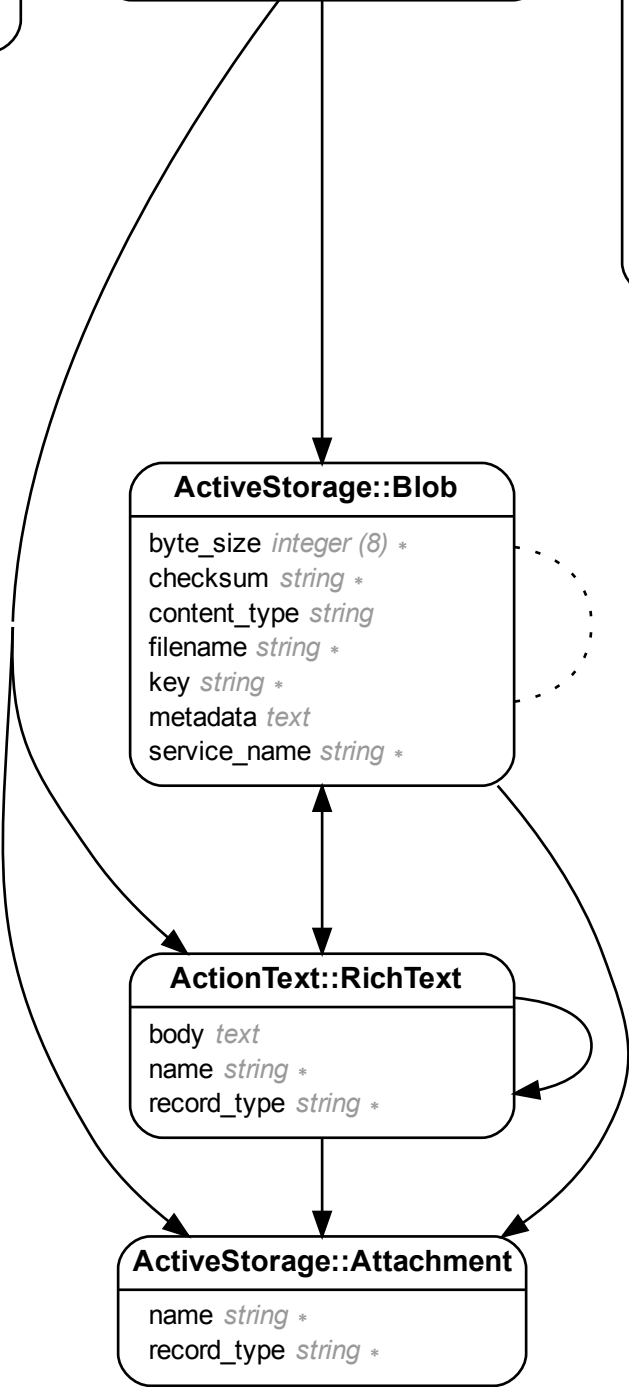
ActiveStorage::Blob

byte_size integer (8) ∗
checksum string ∗
content_type string
filename string ∗
key string ∗
metadata text
service_name string ∗

ActionText::RichText

body text
name string ∗
record_type string ∗

ActiveStorage::Attachment

name string ∗
record_type string ∗